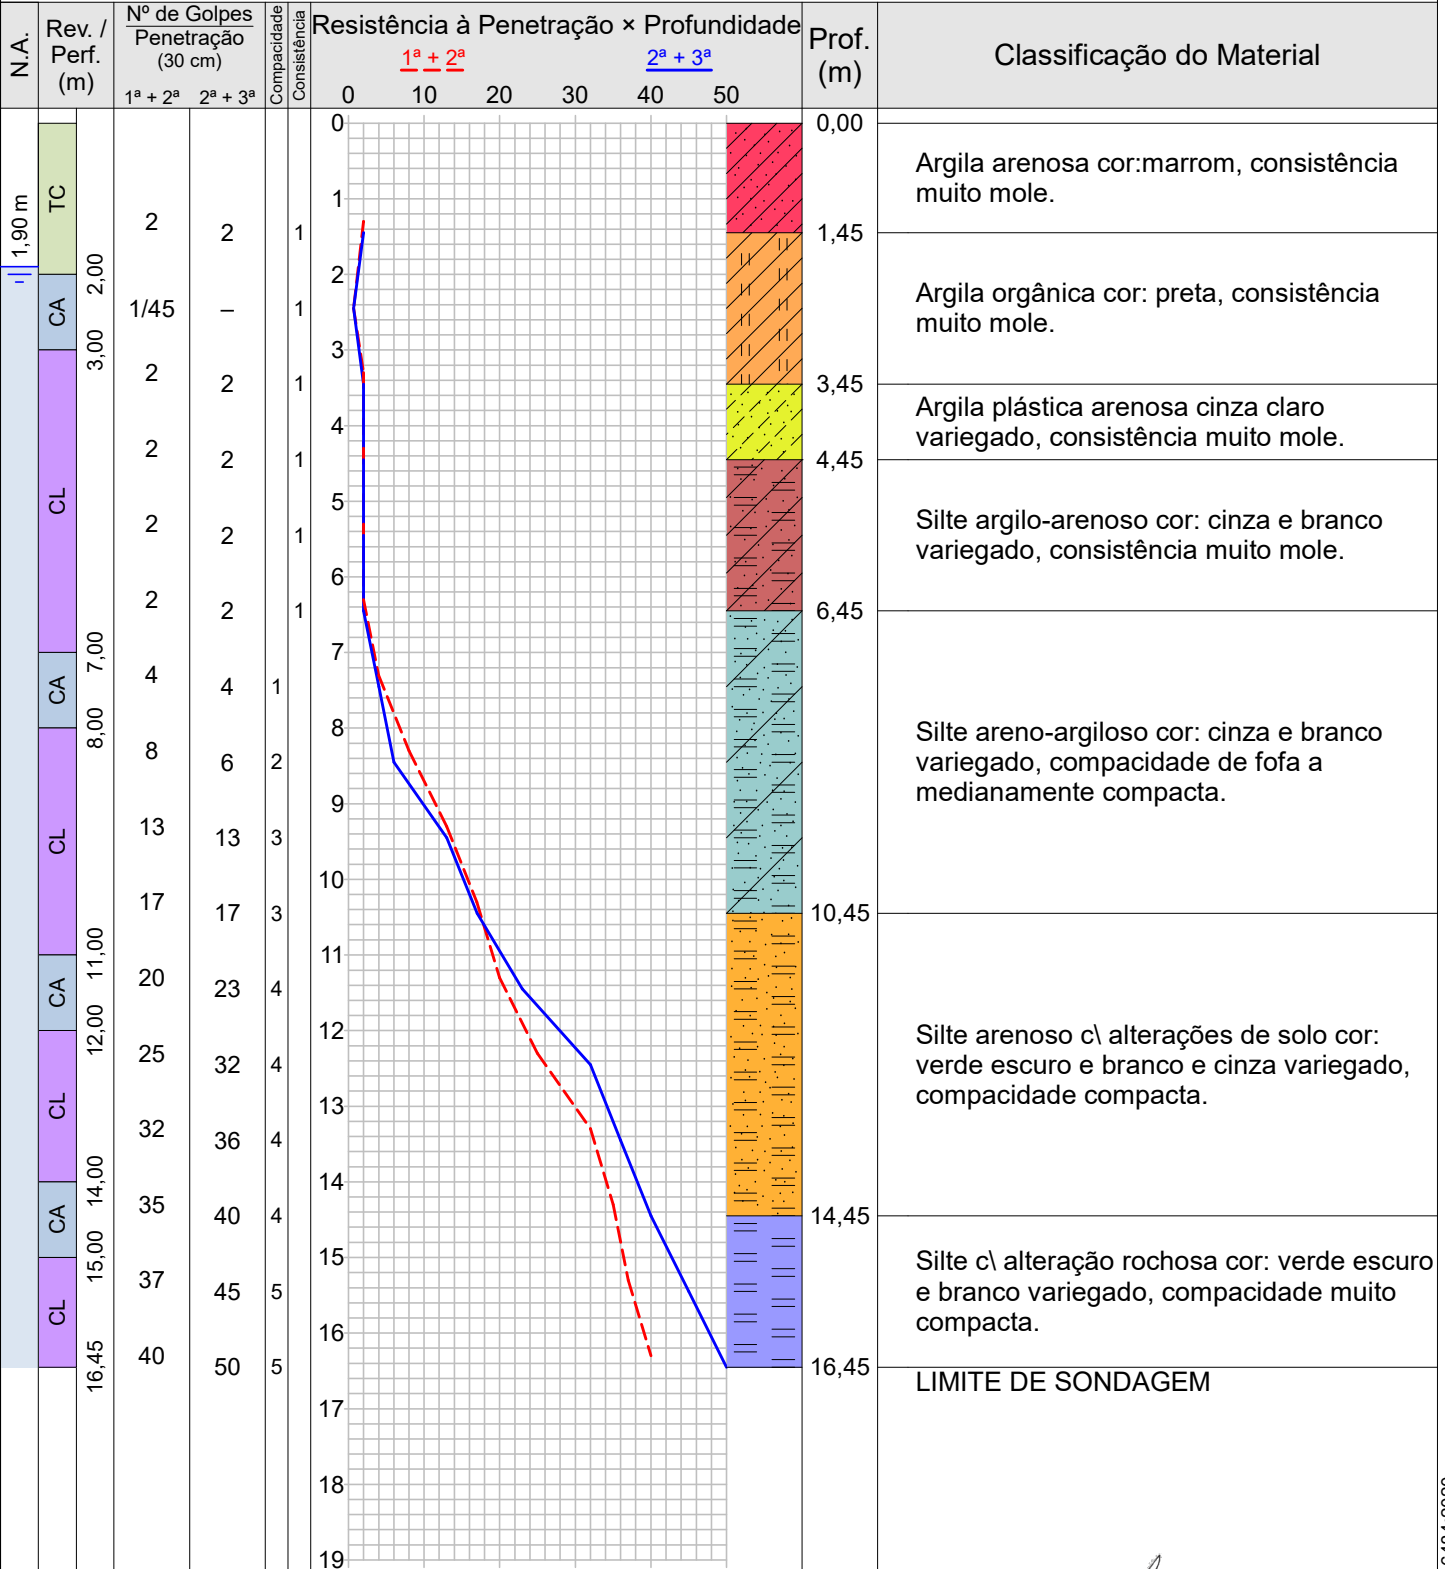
| N.A. | Rev. / Perf. (m) | | Nº de Golpes Penetração (30 cm) 1ª + 2ª | 2ª + 3ª | Compacidade | Consistência | Resistência à Penetração × Profundidade | Prof. (m) | Classificação do Material |
|---|---|---|---|---|---|---|---|---|---|
| 1,90 m | TC | | 2 | 2 | | 1 | | 0,00 | Argila arenosa cor:marrom, consistência muito mole. |
| | CA | 2,00 | 1/45 | – | | 1 | | 1,45 | Argila orgânica cor: preta, consistência muito mole. |
| | CL | 3,00 | 2 | 2 | | 1 | | 3,45 | Argila plástica arenosa cinza claro variegado, consistência muito mole. |
| | | | 2 | 2 | | 1 | | 4,45 | Silte argilo-arenoso cor: cinza e branco variegado, consistência muito mole. |
| | | | 2 | 2 | | 1 | | | |
| | | | 2 | 2 | | 1 | | 6,45 | Silte areno-argiloso cor: cinza e branco variegado, compacidade de fofa a medianamente compacta. |
| | CA | 7,00 | 4 | 4 | 1 | | | | |
| | CL | 8,00 | 8 | 6 | 2 | | | | |
| | | | 13 | 13 | 3 | | | | |
| | | | 17 | 17 | 3 | | | 10,45 | Silte arenoso c\ alterações de solo cor: verde escuro e branco e cinza variegado, compacidade compacta. |
| | CA | 11,00 | 20 | 23 | 4 | | | | |
| | CL | 12,00 | 25 | 32 | 4 | | | | |
| | | | 32 | 36 | 4 | | | | |
| | CA | 14,00 | 35 | 40 | 4 | | | 14,45 | Silte c\ alteração rochosa cor: verde escuro e branco variegado, compacidade muito compacta. |
| | CL | 15,00 | 37 | 45 | 5 | | | | |
| | | 16,45 | 40 | 50 | 5 | | | 16,45 | LIMITE DE SONDAGEM |

1ª + 2ª   2ª + 3ª
0 10 20 30 40 50
0 1 2 3 4 5 6 7 8 9 10 11 12 13 14 15 16 17 18 19